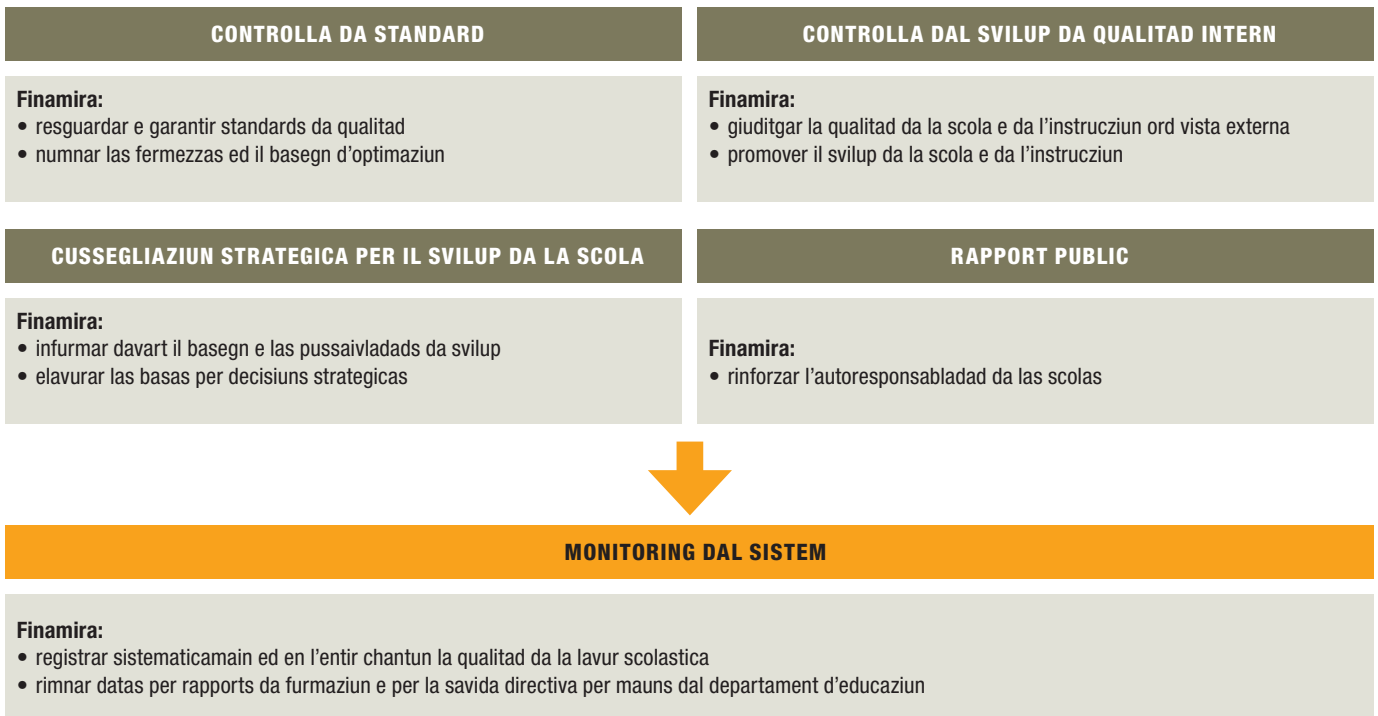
CONTROLLA DA STANDARD

Finamira:
• resguardar e garantir standards da qualitad
• numnar las fermezzas ed il basegn d'optimaziun

CONTROLLA DAL SVILUP DA QUALITAD INTERN

Finamira:
• giuditgar la qualitad da la scola e da l'instrucziun ord vista externa
• promover il svilup da la scola e da l'instrucziun

CUSSEGLIAZIUN STRATEGICA PER IL SVILUP DA LA SCOLA

Finamira:
• infurmar davart il basegn e las pussaivladads da svilup
• elavurar las basas per decisiuns strategicas

RAPPORT PUBLIC

Finamira:
• rinforzar l'autoresponsabladad da las scolas

MONITORING DAL SISTEM

Finamira:
• registrar sistematicamain ed en l'entir chantun la qualitad da la lavur scolastica
• rimnar datas per rapports da furmaziun e per la savida directiva per mauns dal departament d'educaziun